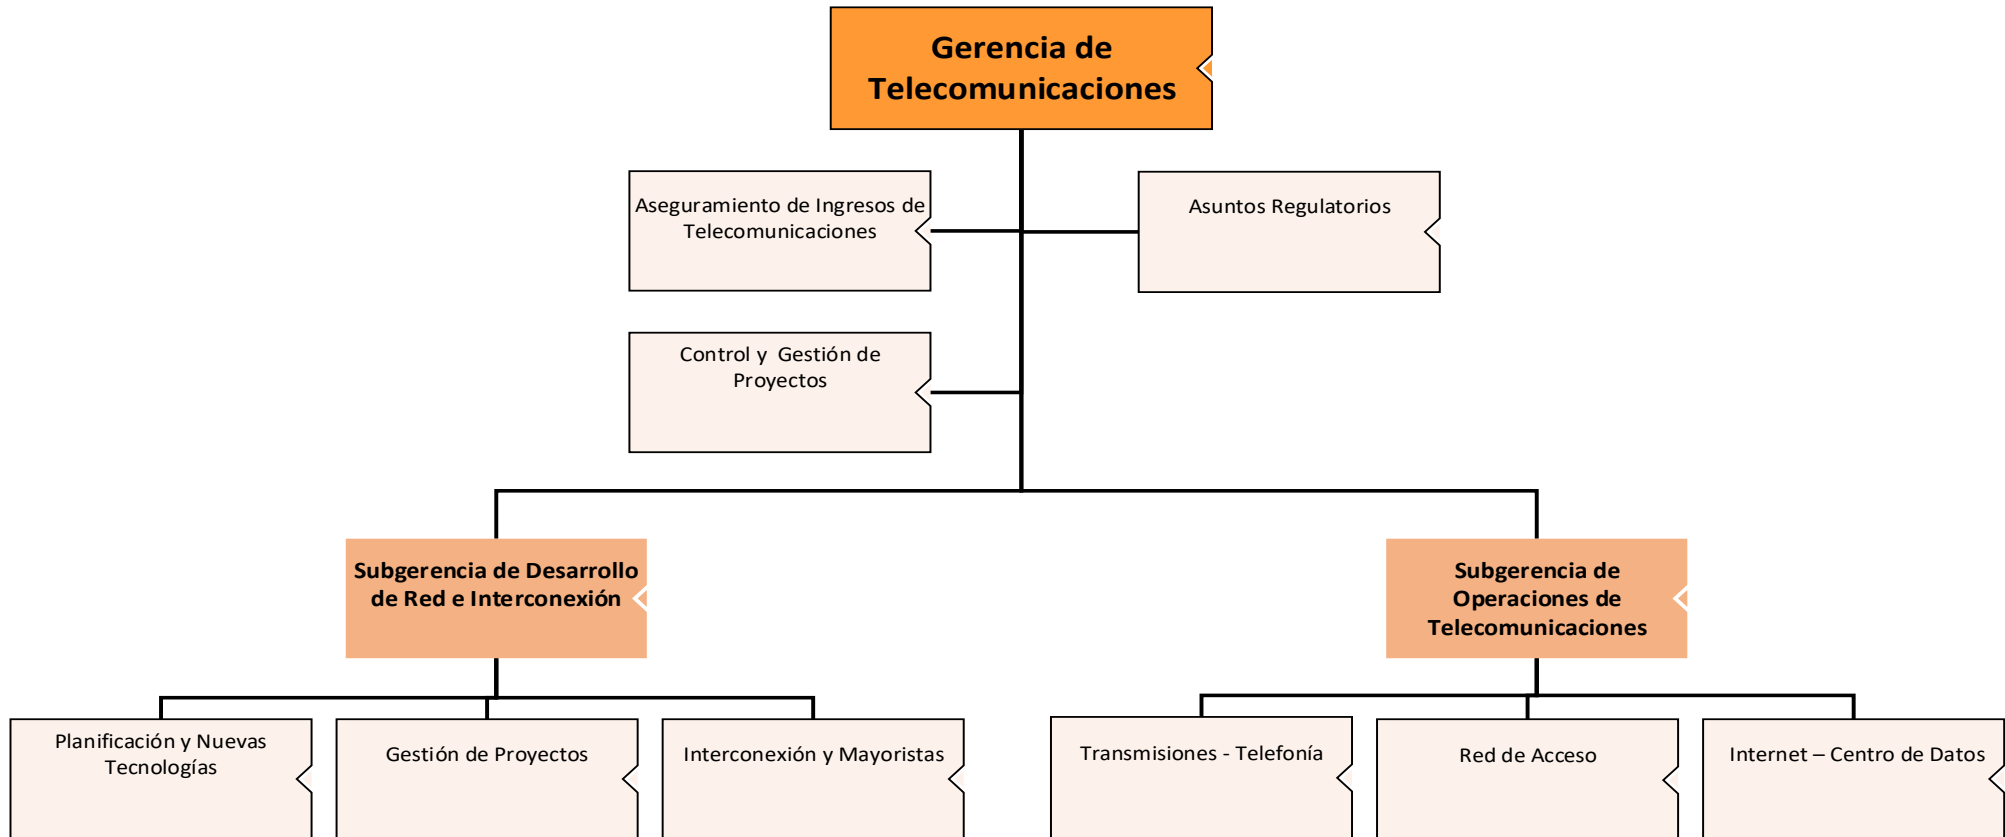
Gerencia de Telecomunicaciones

Aseguramiento de Ingresos de Telecomunicaciones

Asuntos Regulatorios

Control y Gestión de Proyectos

Subgerencia de Desarrollo de Red e Interconexión

Subgerencia de Operaciones de Telecomunicaciones

Planificación y Nuevas Tecnologías

Gestión de Proyectos

Interconexión y Mayoristas

Transmisiones - Telefonía

Red de Acceso

Internet – Centro de Datos